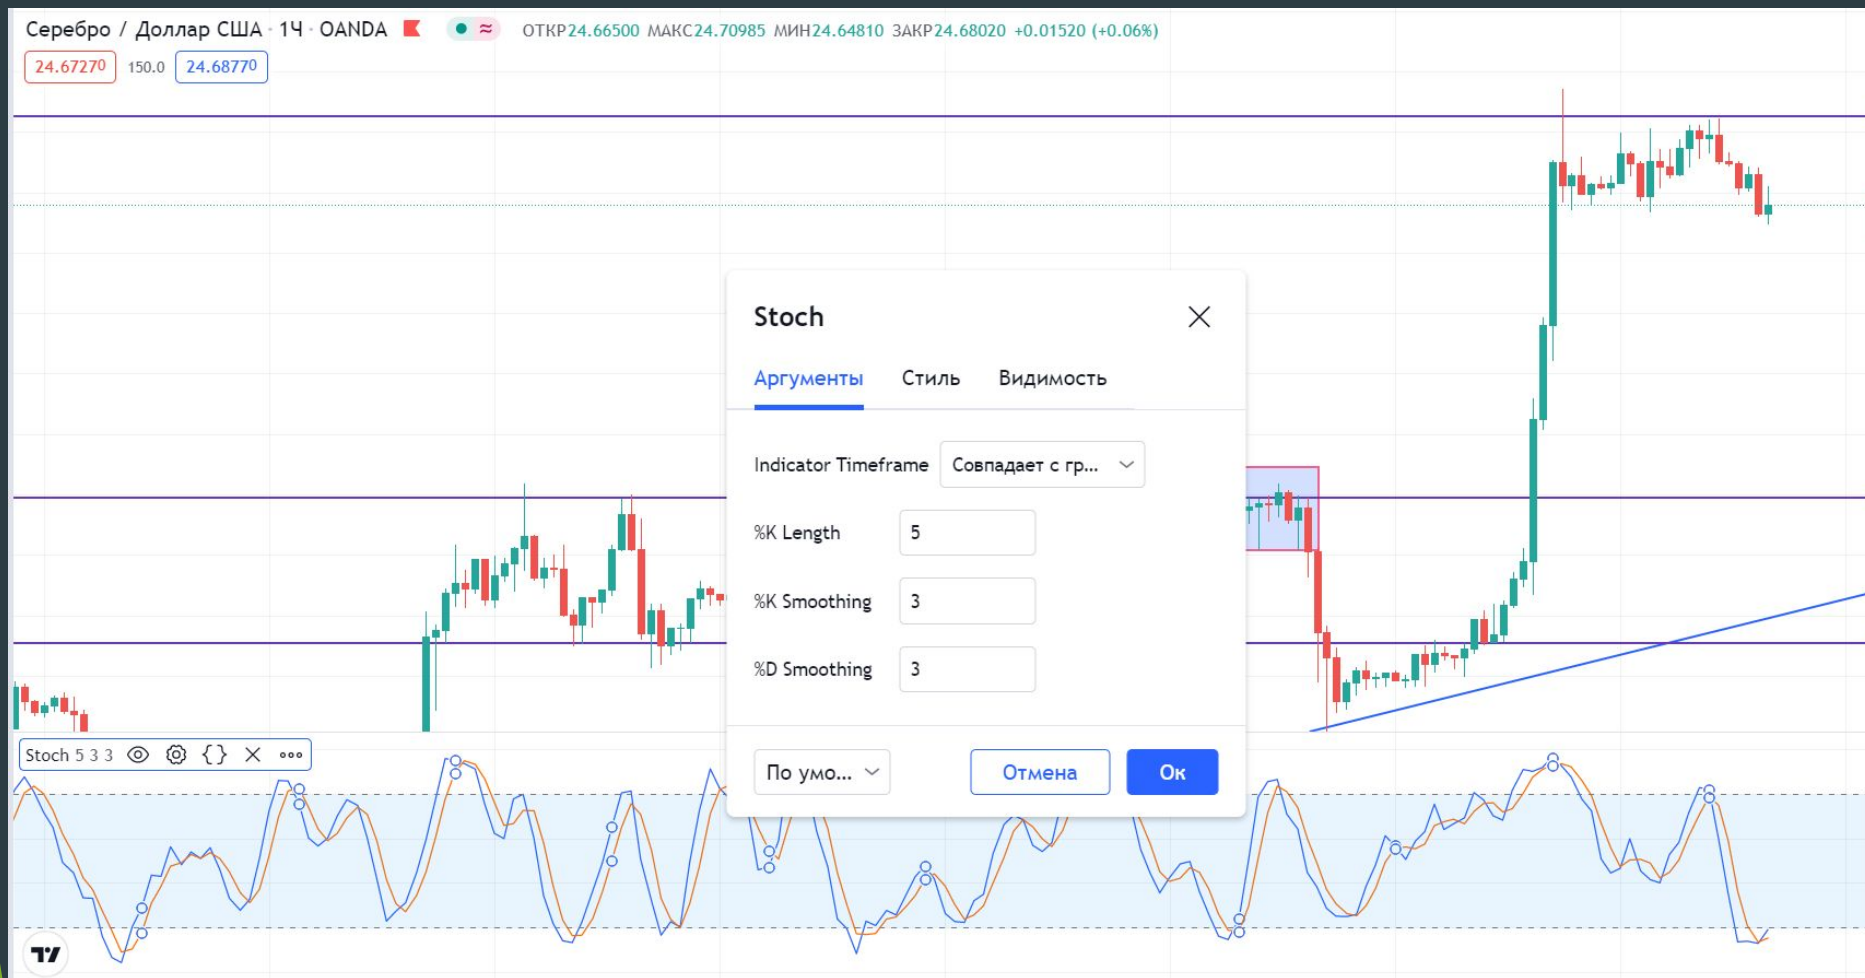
Серебро / Доллар США · 1Ч · OANDA ОТКР24.66500 МАКС24.70985 МИН24.64810 ЗАКР24.68020 +0.01520 (+0.06%)

24.67270 150.0 24.68770

Stoch

Аргументы Стиль Видимость

Indicator Timeframe Совпадает с гр...

%K Length 5

%K Smoothing 3

%D Smoothing 3

По умо... Отмена Ок

Stoch 5 3 3